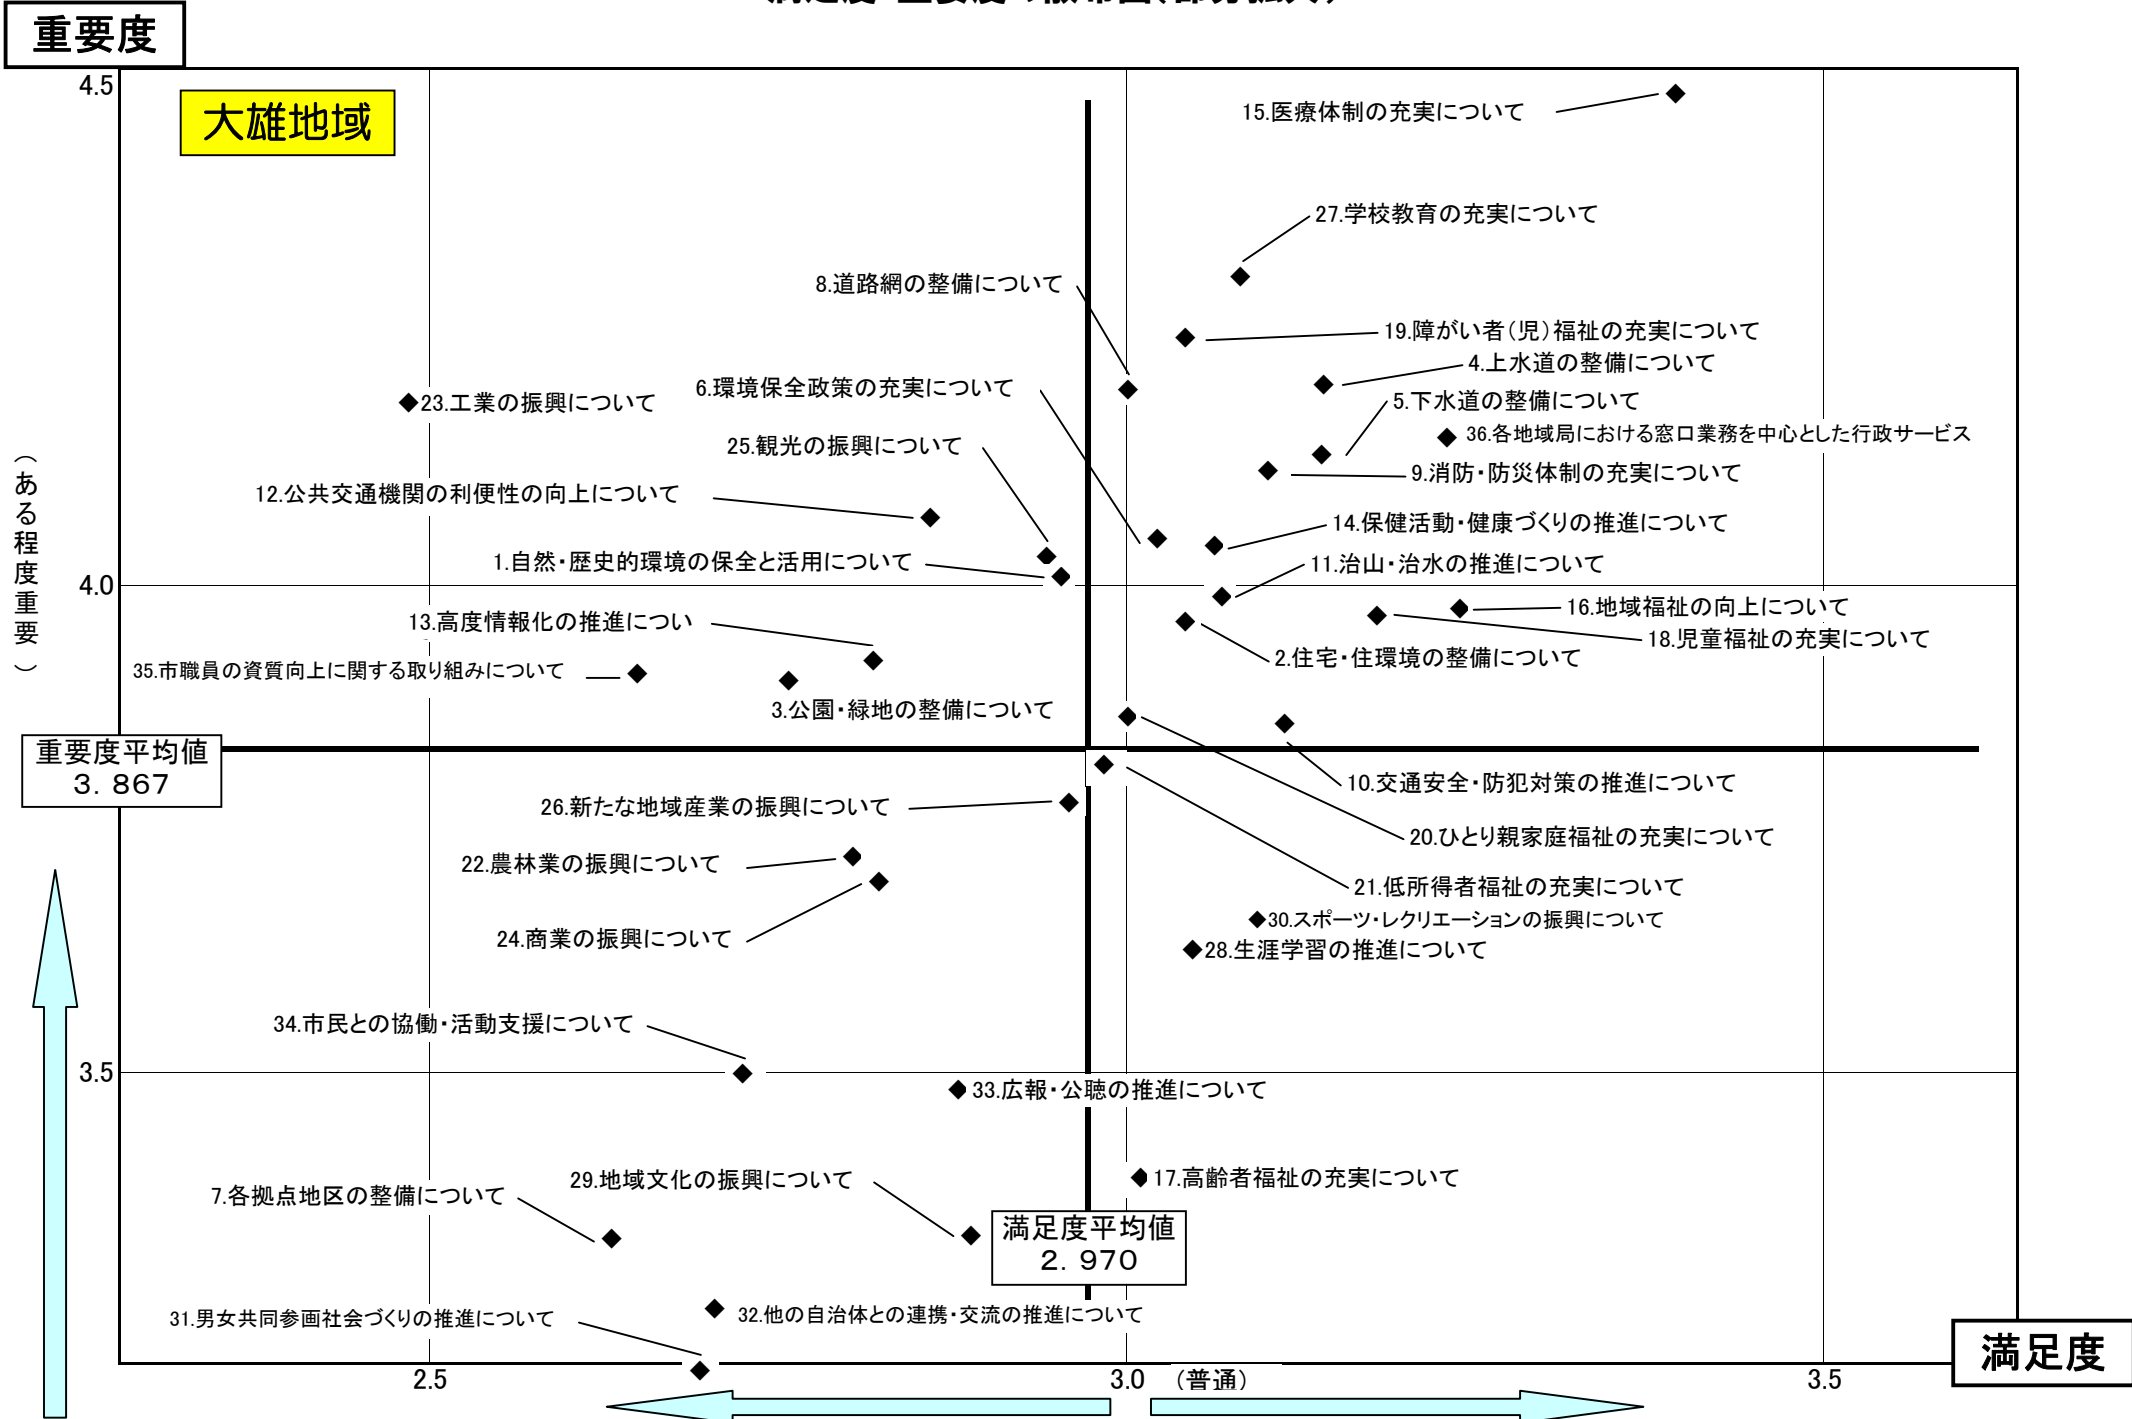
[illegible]

重要度

4.5

大雄地域

15.医療体制の充実について

27.学校教育の充実について

8.道路網の整備について

19.障がい者(児)福祉の充実について

4.上水道の整備について

6.環境保全政策の充実について

◆23.工業の振興について

5.下水道の整備について

◆ 36.各地域局における窓口業務を中心とした行政サービス

25.観光の振興について

9.消防・防災体制の充実について

12.公共交通機関の利便性の向上について

14.保健活動・健康づくりの推進について

1.自然・歴史的環境の保全と活用について

11.治山・治水の推進について

（ある程度重要）

4.0

16.地域福祉の向上について

13.高度情報化の推進につい

18.児童福祉の充実について

2.住宅・住環境の整備について

35.市職員の資質向上に関する取り組みについて

3.公園・緑地の整備について

重要度平均値
3. 867

10.交通安全・防犯対策の推進について

26.新たな地域産業の振興について

20.ひとり親家庭福祉の充実について

22.農林業の振興について

21.低所得者福祉の充実について

◆30.スポーツ・レクリエーションの振興について

◆28.生涯学習の推進について

24.商業の振興について

34.市民との協働・活動支援について

3.5

◆33.広報・公聴の推進について

◆17.高齢者福祉の充実について

29.地域文化の振興について

7.各拠点地区の整備について

満足度平均値
2. 970

32.他の自治体との連携・交流の推進について

31.男女共同参画社会づくりの推進について

満足度

2.5

3.0 （普通）

3.5